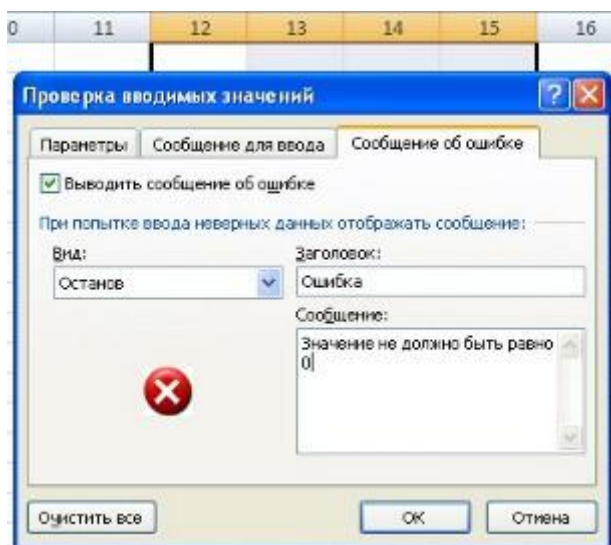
0 11 12 13 14 15 16

Проверка вводимых значений

Параметры | Сообщение для ввода | Сообщение об ошибке

Выводить сообщение об ошибке

При попытке ввода неверных данных отображать сообщение:

Вид:
Останов

Заголовок:
Ошибка

Сообщение:
Значение не должно быть равно 0

Очистить все | ОК | Отмена